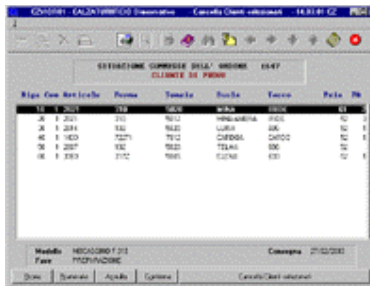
CZV01R01 CALZATURIFICIO Dimostrativo Cancella Clienti selezionati 14.33.01 CZ

SITUAZIONE COMMESSE DELL' ORDINE 1547
CLIENTE DI PROVA

| Riga | Com | Articolo | Forma | Tomaio | Suola | Tacco | Pala | Nr |
|---|---|---|---|---|---|---|---|---|
| 10 | 1 | 2021 | 250 | 5820 | MINA | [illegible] | 63 | |
| 20 | 1 | 2021 | 250 | 5812 | MINEANERA | ROSE | 52 | |
| 30 | 1 | 2014 | 502 | 5830 | LURA | 500 | 52 | |
| 40 | 1 | 1603 | 7271 | 5812 | CAPEDA | CAPOO | 52 | |
| 50 | 1 | 2007 | 502 | 5820 | TELMA | 500 | 52 | |
| 60 | 1 | 2003 | 3172 | 5845 | CUZAO | 630 | 52 | |

Modello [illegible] Consegna 27/02/2003
Fase PREPARAZIONE

Stona Ristrnato Aggiullo Conferma Cancella Clienti selezionati